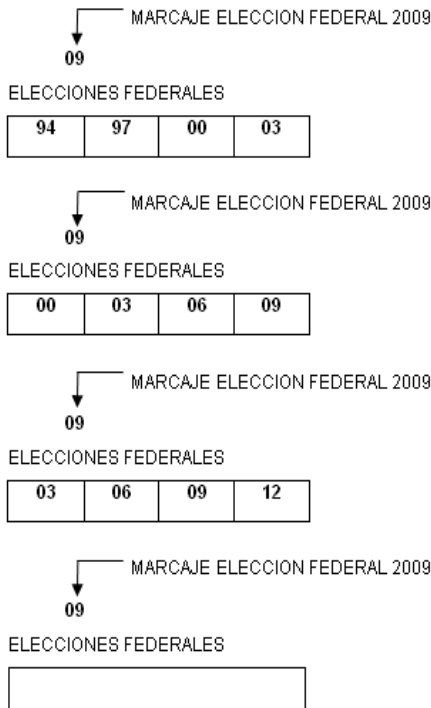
MARCAJE ELECCION FEDERAL 2009
09

ELECCIONES FEDERALES

| 94 | 97 | 00 | 03 |
|---|---|---|---|

MARCAJE ELECCION FEDERAL 2009
09

ELECCIONES FEDERALES

| 00 | 03 | 06 | 09 |
|---|---|---|---|

MARCAJE ELECCION FEDERAL 2009
09

ELECCIONES FEDERALES

| 03 | 06 | 09 | 12 |
|---|---|---|---|

MARCAJE ELECCION FEDERAL 2009
09

ELECCIONES FEDERALES